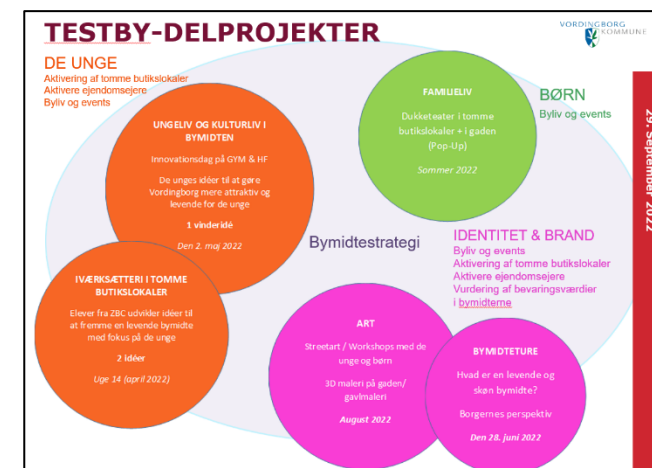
TESTBY-DELPROJEKTER

VORDINGBORG KOMMUNE

DE UNGE
Aktivering af tomme butikslokaler
Aktivere ejendomsejere
Byliv og events

FAMILIELIV
Dukketeater i tomme butikslokaler + i gaden (Pop-Up)
Sommer 2022

BØRN
Byliv og events

UNGELIV OG KULTURLIV I BYMIDTEN
Innovationsdag på GYM & HF
De unges idéer til at gøre Vordingborg mere attraktiv og levende for de unge
1 vinderidé
Den 2. maj 2022

Bymidtestrategi

IDENTITET & BRAND
Byliv og events
Aktivering af tomme butikslokaler
Aktivere ejendomsejere
Vurdering af bevaringsværdier i bymidterne

IVÆRKSÆTTERI I TOMME BUTIKSLOKALER
Elever fra ZBC udvikler idéer til at fremme en levende bymidte med fokus på de unge
2 idéer
Uge 14 (april 2022)

ART
Streetart / Workshops med de unge og børn
3D maleri på gaden/ gavlmaleri
August 2022

BYMIDTETURE
Hvad er en levende og skøn bymidte?
Borgernes perspektiv
Den 28. juni 2022

29. September 2022